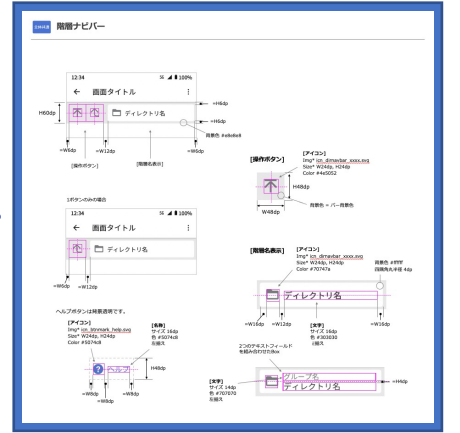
SWAN 階層ナビバー

12:34 100%
← 画面タイトル ⋮
H60dp
ディレクトリ名
=H6dp
=H6dp
背景色 #e8e8e8
=W6dp =W12dp =W6dp
[操作ボタン] [階層名表示]

1ボタンのみの場合
12:34 100%
← 画面タイトル ⋮
ディレクトリ名
=W6dp =W12dp

[操作ボタン]
[アイコン]
Img* icn_dirnavbar_xxxx.svg
Size* W24dp, H24dp
Color #4e5052
H48dp
W48dp
背景色 = バー背景色

[階層名表示]
[アイコン]
Img* icn_dirnavbar_xxxx.svg
Size* W24dp, H24dp
Color #70747a
背景色 #ffffff
四隅角丸半径 4dp
ディレクトリ名
=W16dp =W12dp =W16dp
[文字]
サイズ 16dp
色 #303030
1行
2つのテキストフィールドを組み合わせたBox
[文字]
サイズ 14dp
色 #707070
左揃え
グループ名
ディレクトリ名
=H4dp

ヘルプボタンは背景透明です。
[アイコン]
Img* icn_btnmark_help.svg
Size* W24dp, H24dp
Color #5074c8
[名称]
サイズ 16dp
色 #5074c8
左揃え
ヘルプ
H48dp
=W8dp =W8dp =W8dp